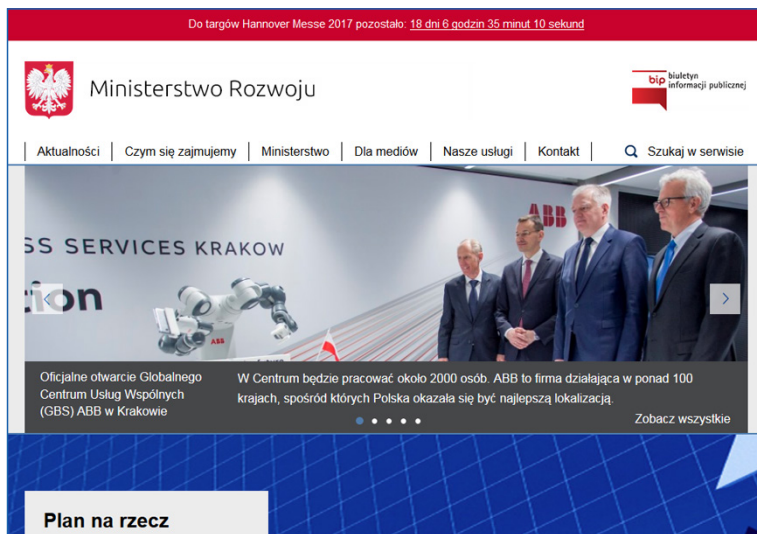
Do targów Hannover Messe 2017 pozostało: 18 dni 6 godzin 35 minut 10 sekund

Ministerstwo Rozwoju

bip biuletyn informacji publicznej

Aktualności | Czym się zajmujemy | Ministerstwo | Dla mediów | Nasze usługi | Kontakt | Szukaj w serwisie

SS SERVICES KRAKOW

ABB

ABB

tion

Oficjalne otwarcie Globalnego Centrum Usług Wspólnych (GBS) ABB w Krakowie

W Centrum będzie pracować około 2000 osób. ABB to firma działająca w ponad 100 krajach, spośród których Polska okazała się być najlepszą lokalizacją.

Zobacz wszystkie

Plan na rzecz